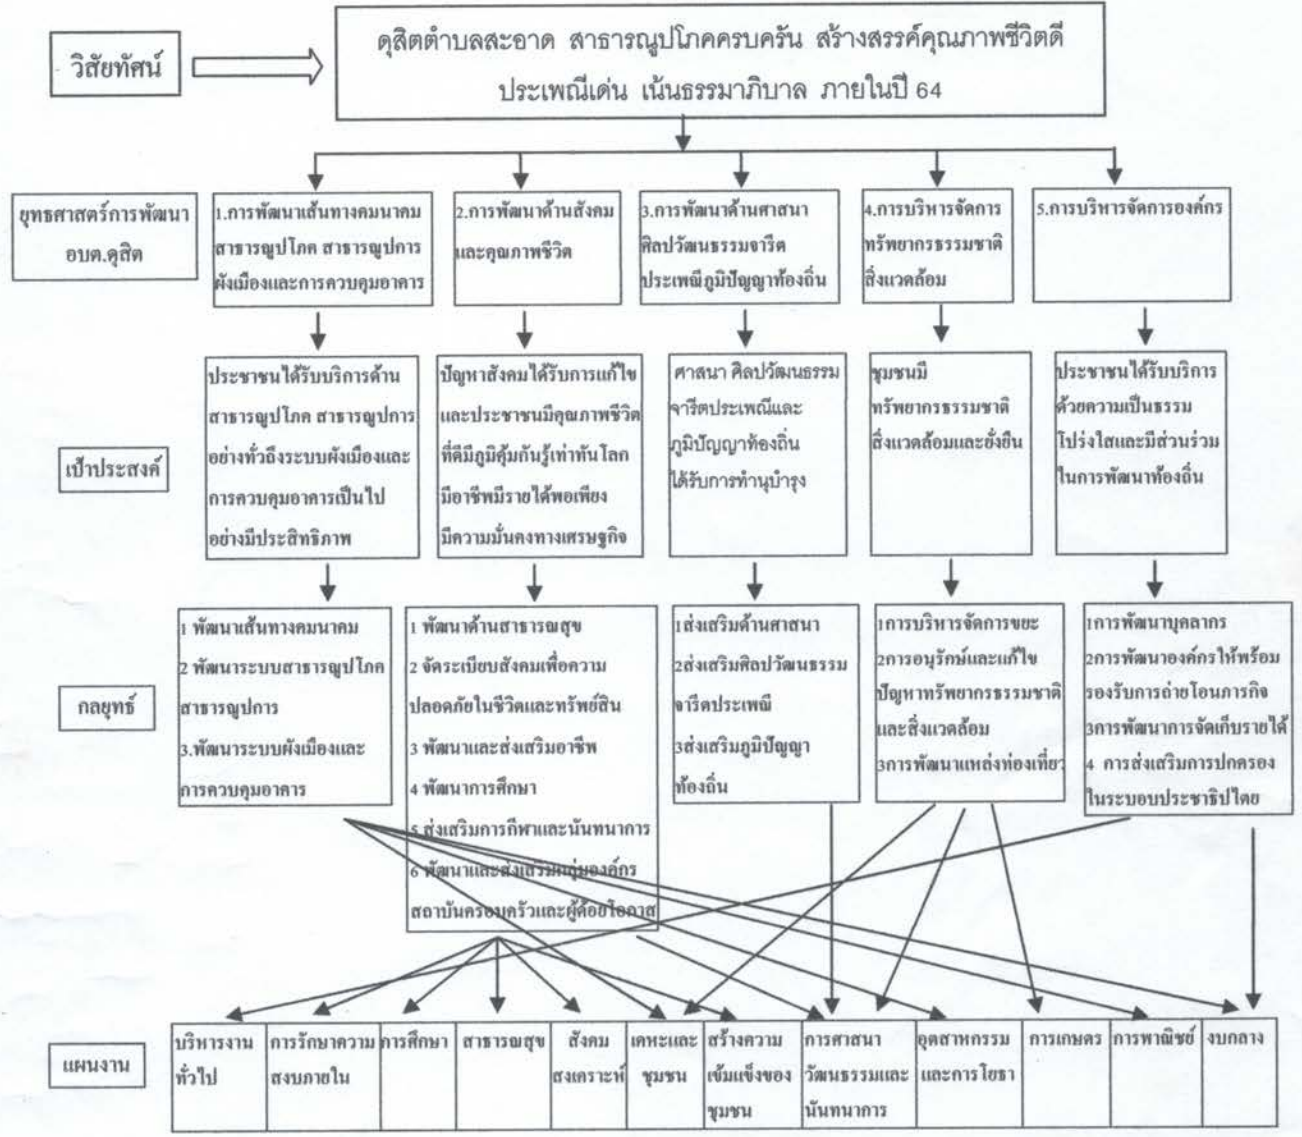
วิสัยทัศน์

ดุสิตตำบลสะอาด สาธารณูปโภคครบครัน สร้างสรรค์คุณภาพชีวิตดี ประเพณีเด่น เน้นธรรมาภิบาล ภายในปี 64

ยุทธศาสตร์การพัฒนา อบต.ดุสิต

1.การพัฒนาเส้นทางคมนาคม สาธารณูปโภค สาธารณูปการ ผังเมืองและการควบคุมอาคาร

2.การพัฒนาด้านสังคม และคุณภาพชีวิต

3.การพัฒนาด้านศาสนา ศิลปวัฒนธรรมจารีต ประเพณีภูมิปัญญาท้องถิ่น

4.การบริหารจัดการ ทรัพยากรธรรมชาติ สิ่งแวดล้อม

5.การบริหารจัดการองค์กร

เป้าประสงค์

ประชาชนได้รับบริการด้าน สาธารณูปโภค สาธารณูปการ อย่างทั่วถึงระบบผังเมืองและ การควบคุมอาคารเป็นไป อย่างมีประสิทธิภาพ

ปัญหาสังคมได้รับการแก้ไข และประชาชนมีคุณภาพชีวิต ที่ดีมีภูมิคุ้มกันรู้เท่าทันโลก มีอาชีพมีรายได้พอเพียง มีความมั่นคงทางเศรษฐกิจ

ศาสนา ศิลปวัฒนธรรม จารีตประเพณีและ ภูมิปัญญาท้องถิ่น ได้รับการทำนุบำรุง

ชุมชนมี ทรัพยากรธรรมชาติ สิ่งแวดล้อมและยั่งยืน

ประชาชนได้รับบริการ ด้วยความเป็นธรรม โปร่งใสและมีส่วนร่วม ในการพัฒนาท้องถิ่น

กลยุทธ์

1 พัฒนาเส้นทางคมนาคม
2 พัฒนาระบบสาธารณูปโภค สาธารณูปการ
3.พัฒนาระบบผังเมืองและ การควบคุมอาคาร

1 พัฒนาด้านสาธารณสุข
2 จัดระเบียบสังคมเพื่อความ ปลอดภัยในชีวิตและทรัพย์สิน
3 พัฒนาและส่งเสริมอาชีพ
4 พัฒนาการศึกษา
5 ส่งเสริมการกีฬาและนันทนาการ
6 พัฒนาและส่งเสริมกลุ่มองค์กร สถาบันครอบครัวและผู้ด้อยโอกาส

1ส่งเสริมด้านศาสนา
2ส่งเสริมศิลปวัฒนธรรม จารีตประเพณี
3ส่งเสริมภูมิปัญญา ท้องถิ่น

1การบริหารจัดการขยะ
2การอนุรักษ์และแก้ไข ปัญหาทรัพยากรธรรมชาติ และสิ่งแวดล้อม
3การพัฒนาแหล่งท่องเที่ยว

1การพัฒนาบุคลากร
2การพัฒนาองค์กรให้พร้อม รองรับการถ่ายโอนภารกิจ
3การพัฒนาการจัดเก็บรายได้
4 การส่งเสริมการปกครอง ในระบอบประชาธิปไตย

แผนงาน

| บริหารงานทั่วไป | การรักษาความสงบภายใน | การศึกษา | สาธารณสุข | สังคมสงเคราะห์ | เคหะและชุมชน | สร้างความเข้มแข็งของชุมชน | การศาสนาวัฒนธรรมและนันทนาการ | อุตสาหกรรมและการโยธา | การเกษตร | การพาณิชย์ | งบกลาง |